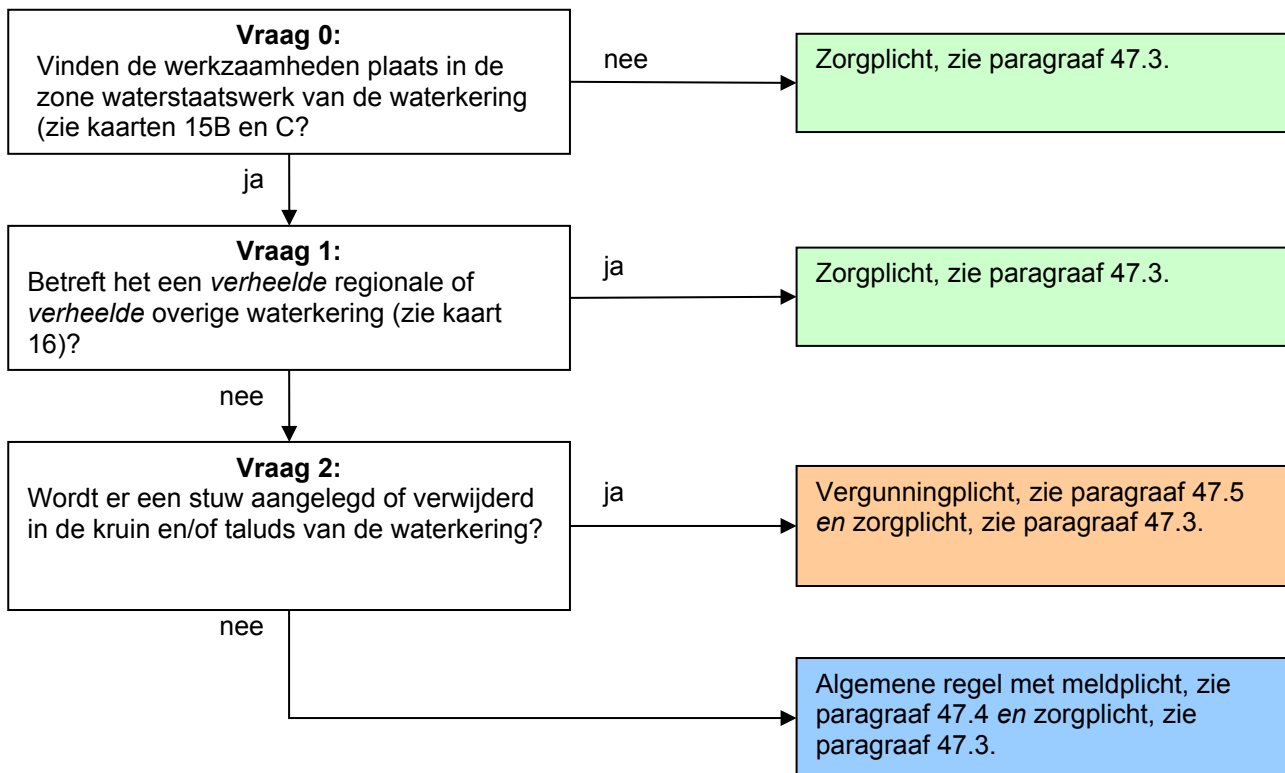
**Vraag 0:**
Vinden de werkzaamheden plaats in de zone waterstaatswerk van de waterkering (zie kaarten 15B en C?

nee

Zorgplicht, zie paragraaf 47.3.

ja

**Vraag 1:**
Betreft het een *verheelde* regionale of *verheelde* overige waterkering (zie kaart 16)?

ja

Zorgplicht, zie paragraaf 47.3.

nee

**Vraag 2:**
Wordt er een stuw aangelegd of verwijderd in de kruin en/of taluds van de waterkering?

ja

Vergunningplicht, zie paragraaf 47.5 *en* zorgplicht, zie paragraaf 47.3.

nee

Algemene regel met meldplicht, zie paragraaf 47.4 *en* zorgplicht, zie paragraaf 47.3.